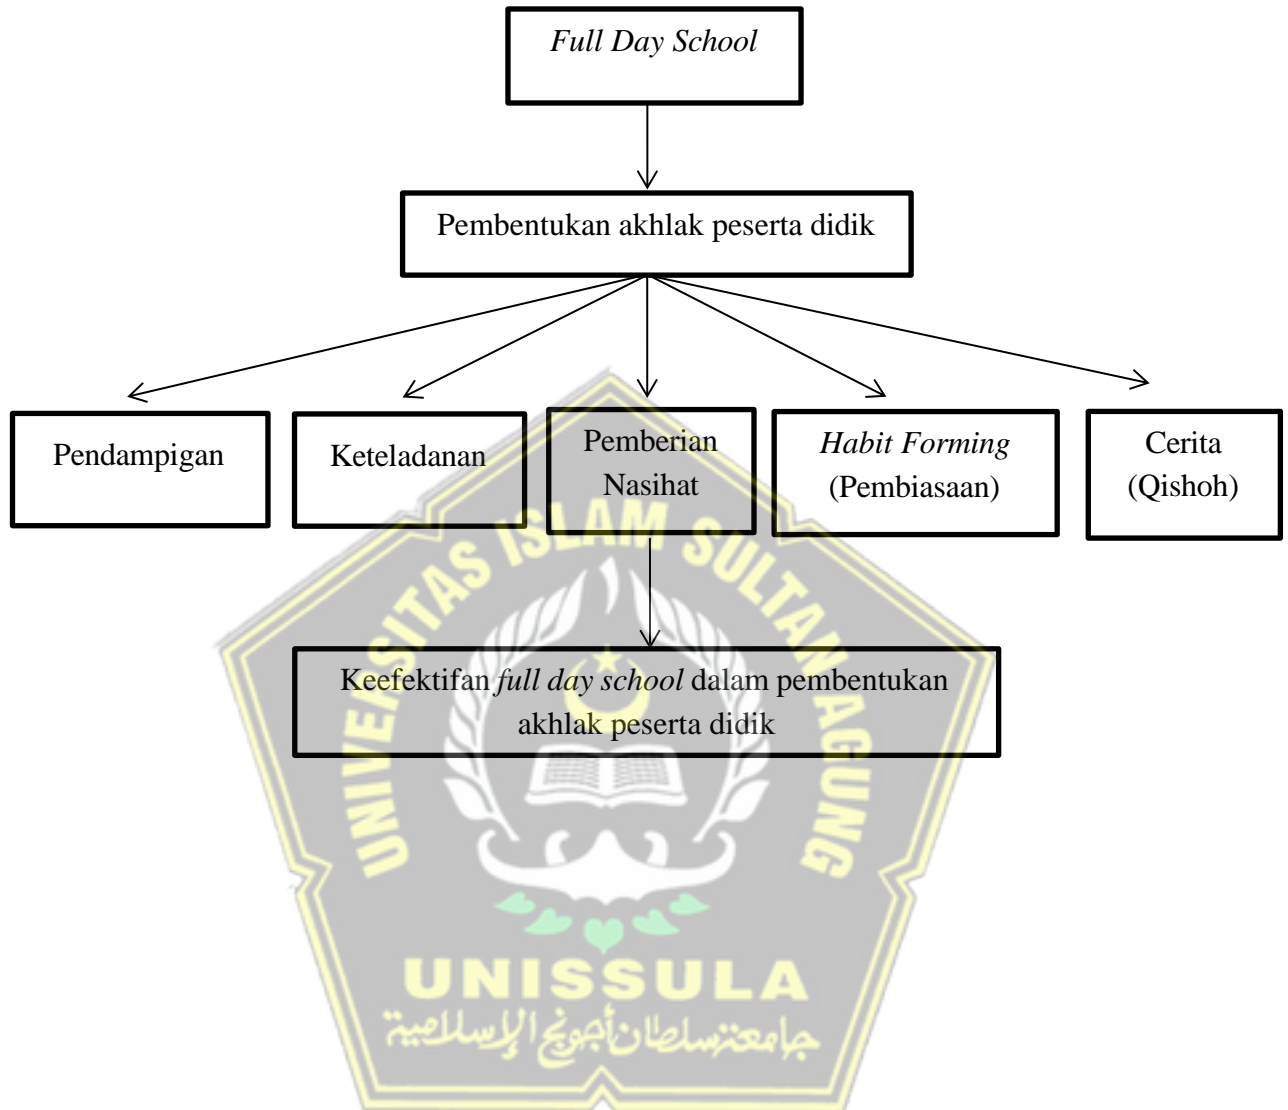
Full Day School

Pembentukan akhlak peserta didik

Pendampigan

Keteladanan

Pemberian Nasihat

Habit Forming (Pembiasaan)

Cerita (Qishoh)

Keefektifan full day school dalam pembentukan akhlak peserta didik

UNIVERSITAS ISLAM SULTAN AGUNG

UNISSULA

جامعة سلطان أجونج الإسلامية